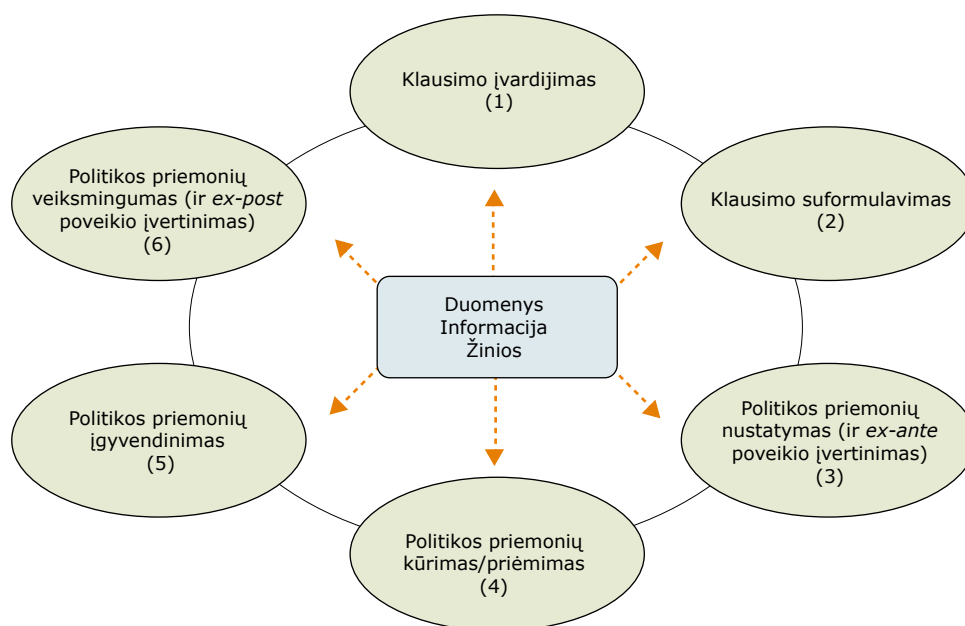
Klausimo įvardijimas
(1)

Klausimo suformulavimas
(2)

Politikos priemonių nustatymas (ir ex-ante poveikio įvertinimas)
(3)

Politikos priemonių kūrimas/priėmimas
(4)

Politikos priemonių įgyvendinimas
(5)

Politikos priemonių veiksmingumas (ir ex-post poveikio įvertinimas)
(6)

Duomenys
Informacija
Žinios